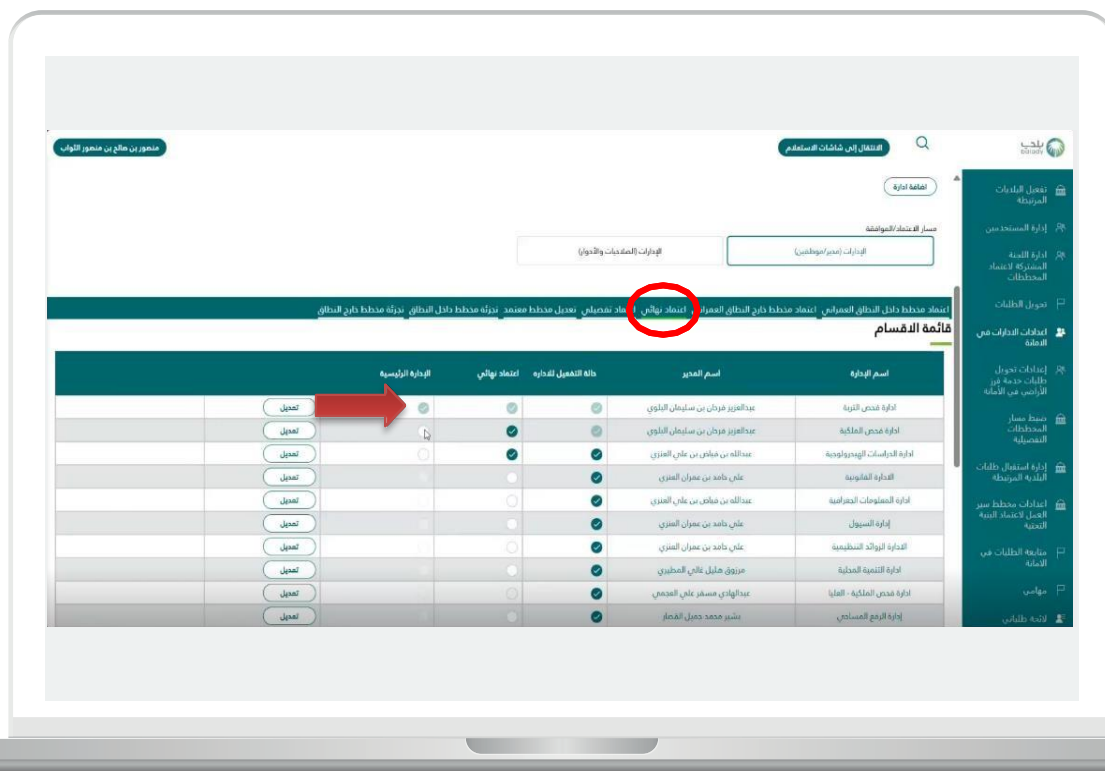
بلدي Balady

الانتقال إلى شاشات الاستعلام

منصور بن صالح بن منصور اللواب

تفعيل البلديات المرتبطة
إدارة المستخدمين
ادارة اللجنة المشتركة لاعتماد المخططات
تحويل الطلبات
إعدادات الادارات في الامانة
إعدادات تحويل طلبات خدمة فرز الأراضي في الأمانة
ضبط مسار المخططات التفصيلية
إدارة استقبال طلبات البلدية المرتبطة
اعدادات مخطط سير العمل لاعتماد البنية التحتية
متابعة الطلبات في الامانة
مهامي
لائحة طلباتي

اضافة ادارة

مسار الاعتماد/الموافقة

الإدارات (مدير/موظفين)

الإدارات (الصلاحيات والأدوار)

اعتماد مخطط داخل النطاق العمراني | اعتماد مخطط خارج النطاق العمراني | اعتماد نهائي | اعتماد تفصيلي | تعديل مخطط معتمد | تجزئة مخطط داخل النطاق | تجزئة مخطط خارج النطاق

قائمة الاقسام

| اسم الإدارة | اسم المدير | حالة التفعيل للاداره | اعتماد نهائي | الإدارة الرئيسية | |
|---|---|---|---|---|---|
| ادارة فحص التربة | عبدالعزيز فرحان بن سليمان البلوي | | | | تعديل |
| ادارة فحص الملكية | عبدالعزيز فرحان بن سليمان البلوي | | | | تعديل |
| ادارة الدراسات الهيدرولوجية | عبدالله بن فياض بن علي العنزي | | | | تعديل |
| الادارة القانونية | علي حامد بن عمران العنزي | | | | تعديل |
| ادارة المعلومات الجغرافية | عبدالله بن فياض بن علي العنزي | | | | تعديل |
| إدارة السيول | علي حامد بن عمران العنزي | | | | تعديل |
| الادارة الزوائد التنظيمية | علي حامد بن عمران العنزي | | | | تعديل |
| ادارة التنمية المحلية | مرزوق هليل عالي المطيري | | | | تعديل |
| ادارة فحص الملكية - العليا | عبدالهادي مسفر علي العجمي | | | | تعديل |
| إدارة الرفع المساحي | بشير محمد جميل القصار | | | | تعديل |